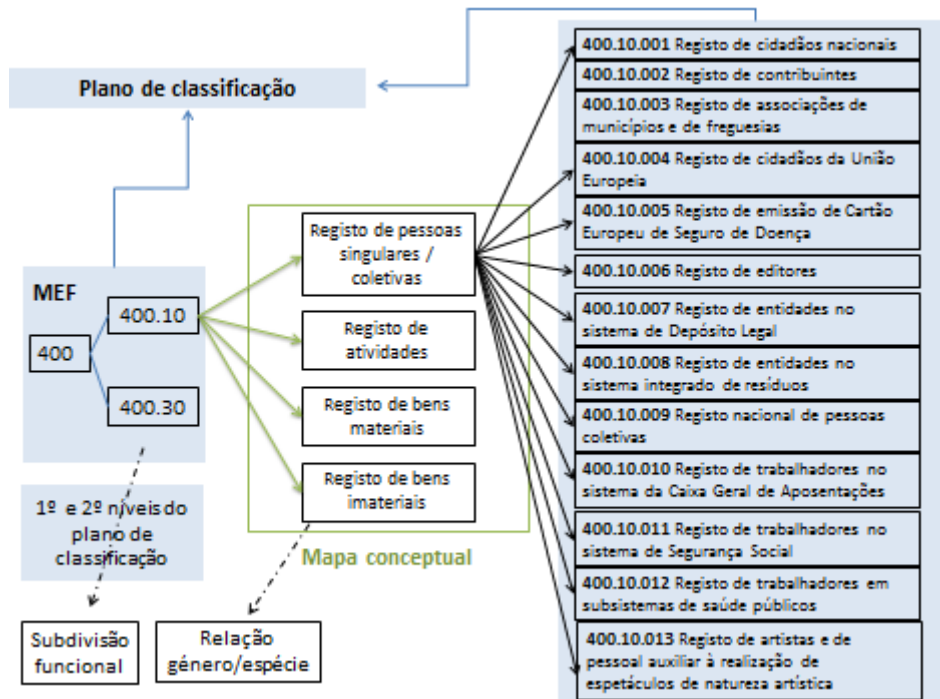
Plano de classificação

MEF

400

400.10

400.30

1º e 2º níveis do plano de classificação

Subdivisão funcional

Registo de pessoas singulares / coletivas

Registo de atividades

Registo de bens materiais

Registo de bens imateriais

Mapa conceptual

Relação género/espécie

400.10.001 Registo de cidadãos nacionais

400.10.002 Registo de contribuintes

400.10.003 Registo de associações de municípios e de freguesias

400.10.004 Registo de cidadãos da União Europeia

400.10.005 Registo de emissão de Cartão Europeu de Seguro de Doença

400.10.006 Registo de editores

400.10.007 Registo de entidades no sistema de Depósito Legal

400.10.008 Registo de entidades no sistema integrado de resíduos

400.10.009 Registo nacional de pessoas coletivas

400.10.010 Registo de trabalhadores no sistema da Caixa Geral de Aposentações

400.10.011 Registo de trabalhadores no sistema de Segurança Social

400.10.012 Registo de trabalhadores em subsistemas de saúde públicos

400.10.013 Registo de artistas e de pessoal auxiliar à realização de espetáculos de natureza artística